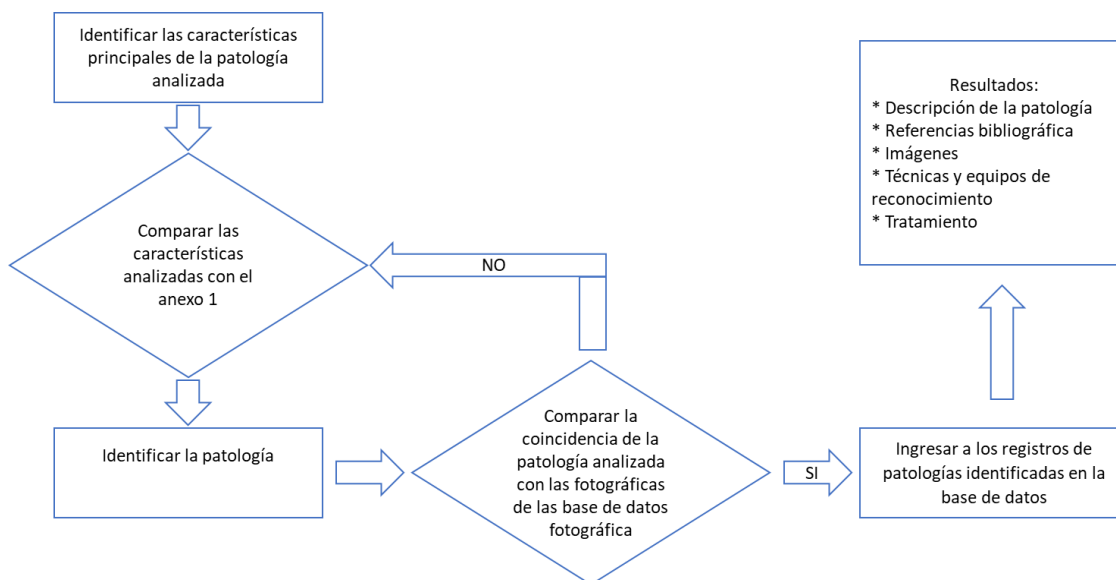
Identificar las características principales de la patología analizada

Comparar las características analizadas con el anexo 1

NO

Identificar la patología

Comparar la coincidencia de la patología analizada con las fotográficas de las base de datos fotográfica

SI

Ingresar a los registros de patologías identificadas en la base de datos

Resultados:
* Descripción de la patología
* Referencias bibliográfica
* Imágenes
* Técnicas y equipos de reconocimiento
* Tratamiento